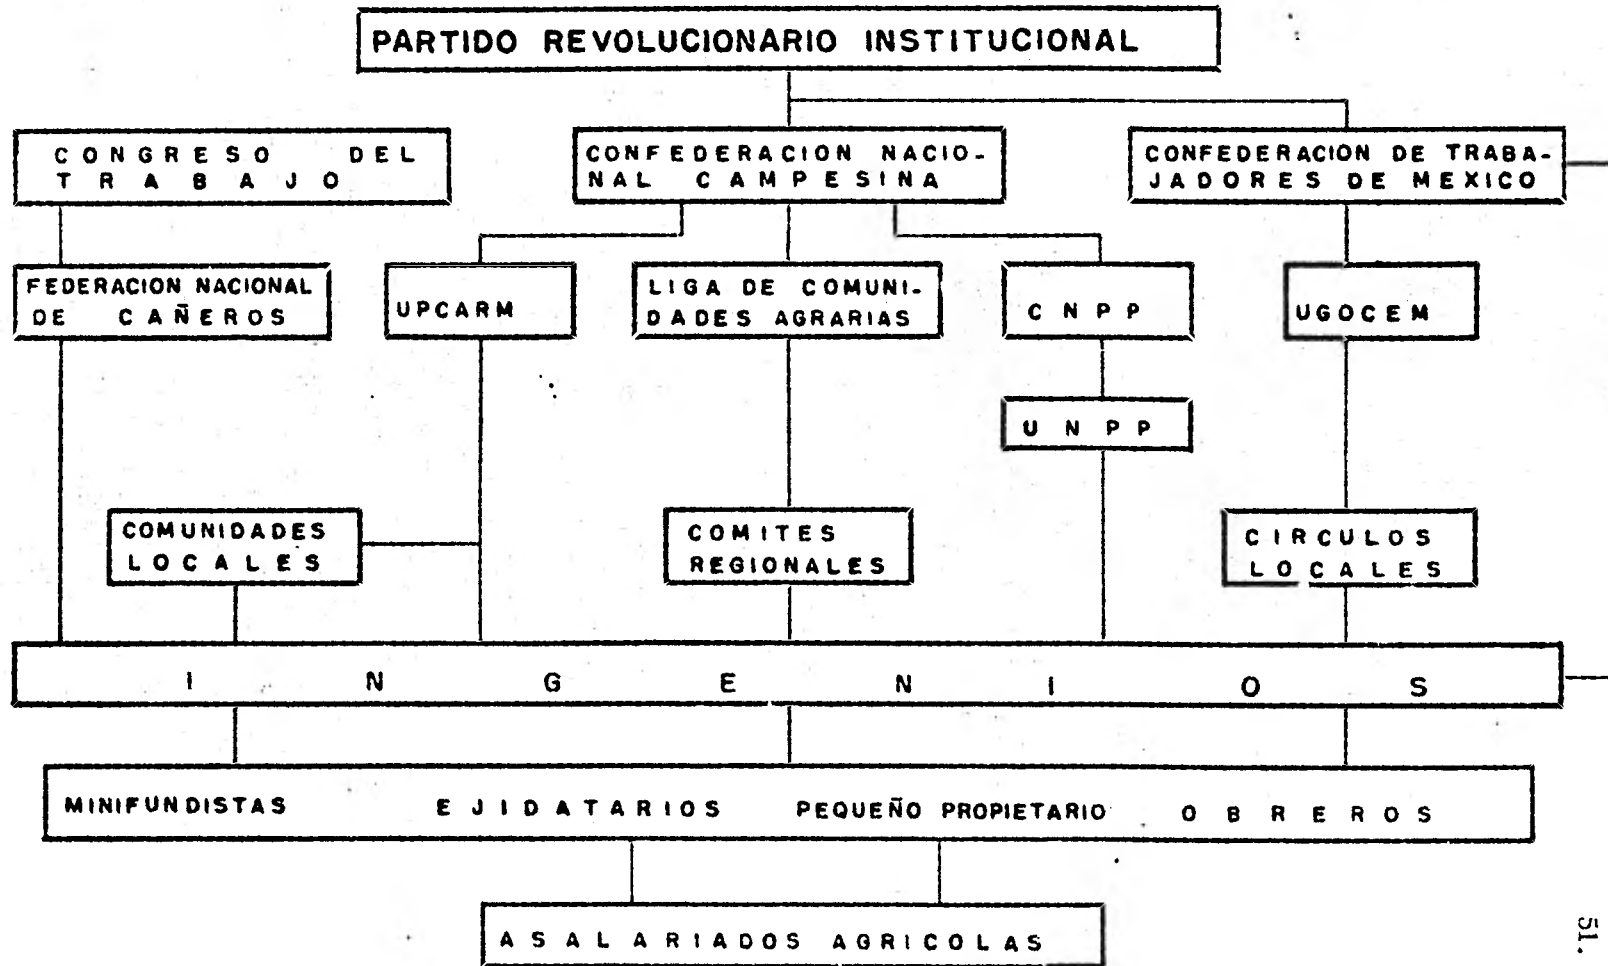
PARTIDO REVOLUCIONARIO INSTITUCIONAL

CONGRESO DEL TRABAJO

CONFEDERACION NACIONAL CAMPESINA

CONFEDERACION DE TRABAJADORES DE MEXICO

FEDERACION NACIONAL DE CAÑEROS

UPCARM

LIGA DE COMUNIDADES AGRARIAS

CNPP

UGOCEM

UNPP

COMUNIDADES LOCALES

COMITES REGIONALES

CIRCULOS LOCALES

I N G E N I O S

MINIFUNDISTAS EJIDATARIOS PEQUEÑO PROPIETARIO OBREROS

ASALARIADOS AGRICOLAS

51.